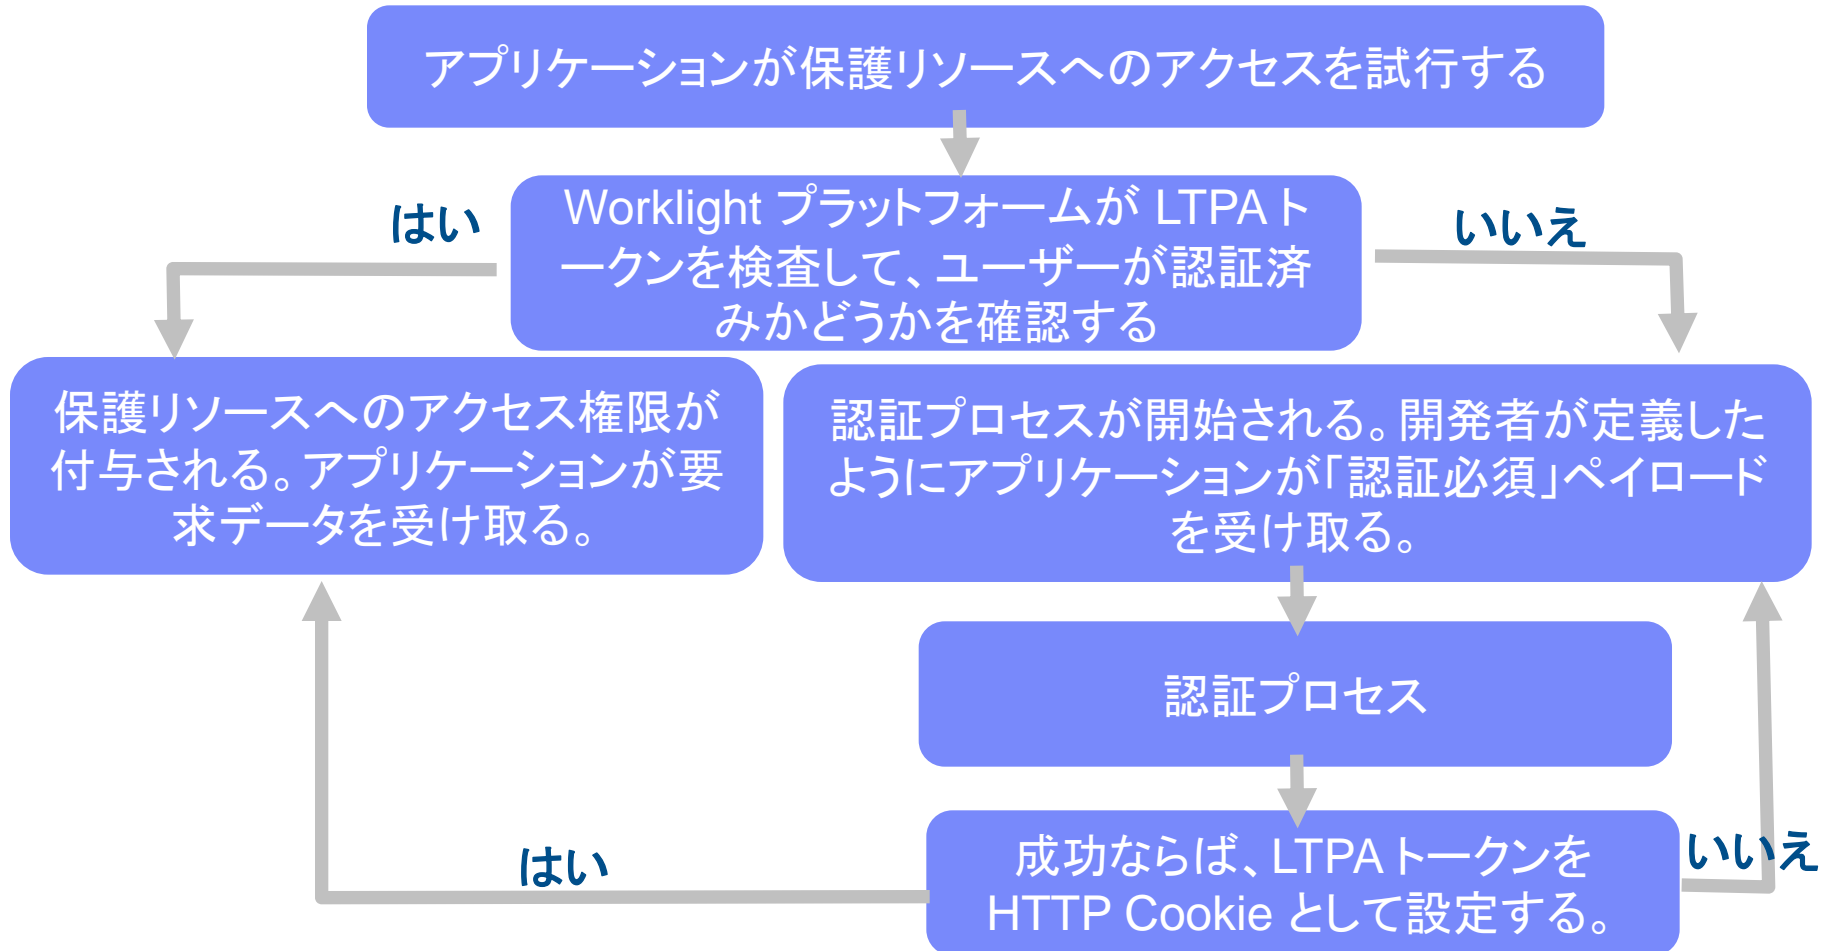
アプリケーションが保護リソースへのアクセスを試行する

Worklight プラットフォームが LTPA トークンを検査して、ユーザーが認証済みかどうかを確認する

はい

いいえ

保護リソースへのアクセス権限が付与される。アプリケーションが要求データを受け取る。

認証プロセスが開始される。開発者が定義したようにアプリケーションが「認証必須」ペイロードを受け取る。

認証プロセス

はい

成功ならば、LTPA トークンを HTTP Cookie として設定する。

いいえ